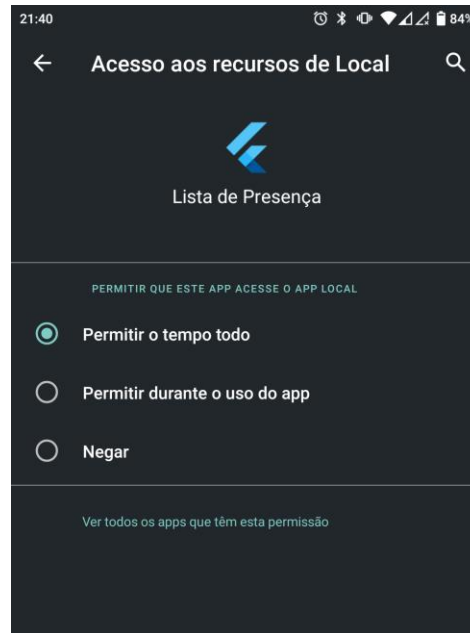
21:40 84%

Acesso aos recursos de Local

Lista de Presença

PERMITIR QUE ESTE APP ACESSE O APP LOCAL

Permitir o tempo todo

Permitir durante o uso do app

Negar

Ver todos os apps que têm esta permissão